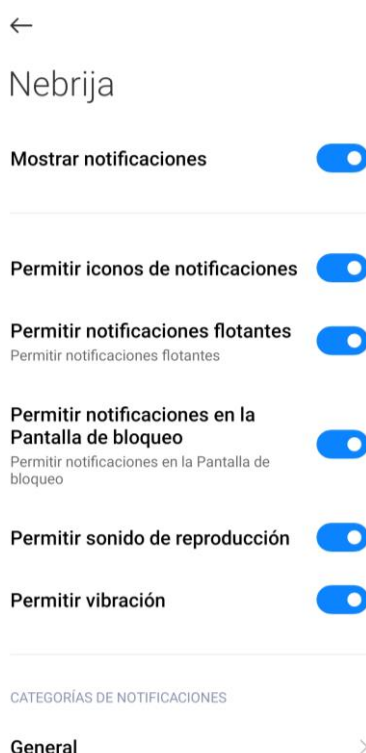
←

Nebrija

Mostrar notificaciones

Permitir iconos de notificaciones

Permitir notificaciones flotantes
Permitir notificaciones flotantes

Permitir notificaciones en la Pantalla de bloqueo
Permitir notificaciones en la Pantalla de bloqueo

Permitir sonido de reproducción

Permitir vibración

CATEGORÍAS DE NOTIFICACIONES

General